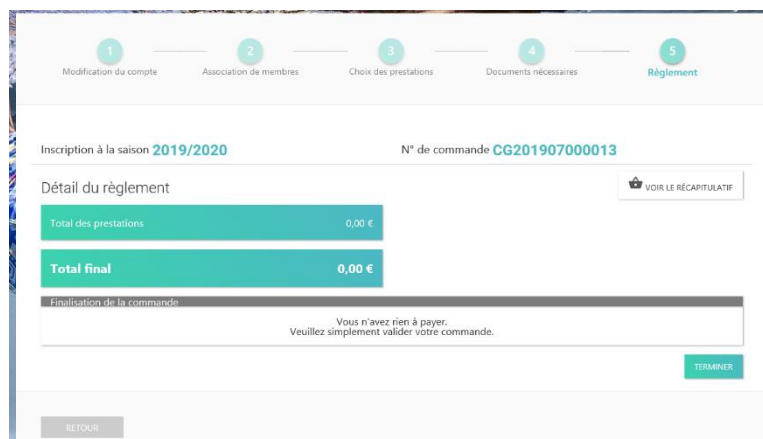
1
Modification du compte

2
Association de membres

3
Choix des prestations

4
Documents nécessaires

5
Règlement

Inscription à la saison 2019/2020

N° de commande CG201907000013

Détail du règlement

VOIR LE RÉCAPITULATIF

Total des prestations 0,00 €

Total final 0,00 €

Finalisation de la commande

Vous n'avez rien à payer.
Veuillez simplement valider votre commande.

TERMINER

RETOUR